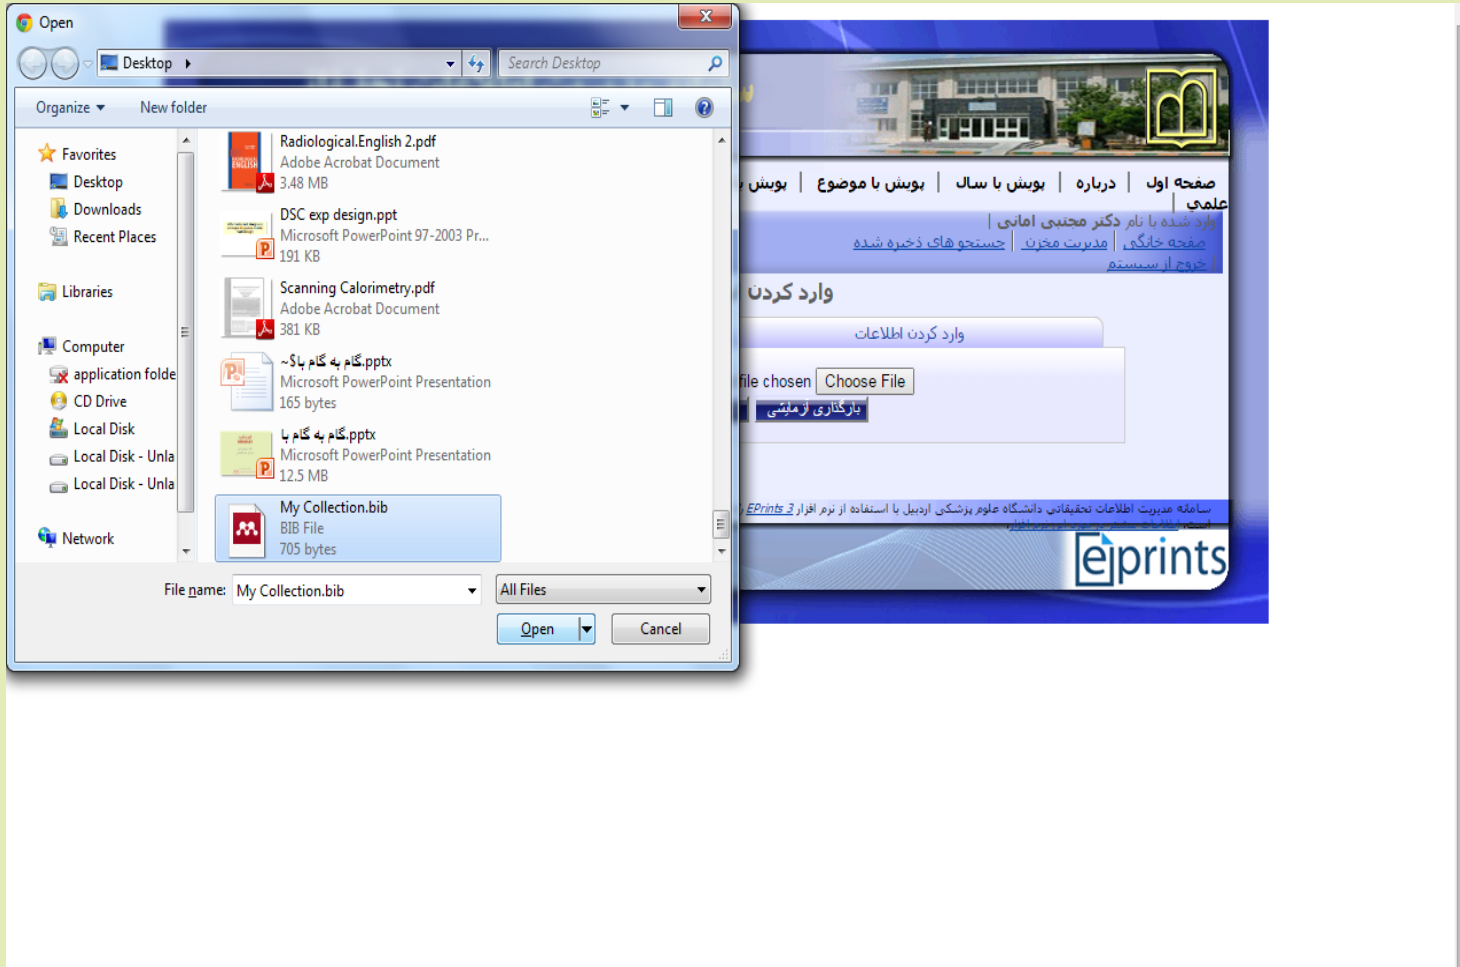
Open

Desktop

Search Desktop

Organize New folder

Favorites
Desktop
Downloads
Recent Places

Libraries

Computer
application folde
CD Drive
Local Disk
Local Disk - Unla
Local Disk - Unla

Network

Radiological.English 2.pdf
Adobe Acrobat Document
3.48 MB

DSC exp design.ppt
Microsoft PowerPoint 97-2003 Pr...
191 KB

Scanning Calorimetry.pdf
Adobe Acrobat Document
381 KB

~$گام به گام با.pptx
Microsoft PowerPoint Presentation
165 bytes

گام به گام با.pptx
Microsoft PowerPoint Presentation
12.5 MB

My Collection.bib
BIB File
705 bytes

File name: My Collection.bib

All Files

Open

Cancel

صفحه اول | درباره | پویش با سال | پویش با موضوع | پویش
علمي |

وارد شده با نام دکتر مجتبی امانی |
صفحه خانگی | مدیریت مخزن | جستجو های ذخیره شده
خروج از سیستم |

وارد کردن

وارد کردن اطلاعات

file chosen Choose File

بارگذاری آزمایشی

سامانه مدیریت اطلاعات تحقیقاتی دانشگاه علوم پزشکی اردبیل با استفاده از نرم افزار EPrints 3

eprints